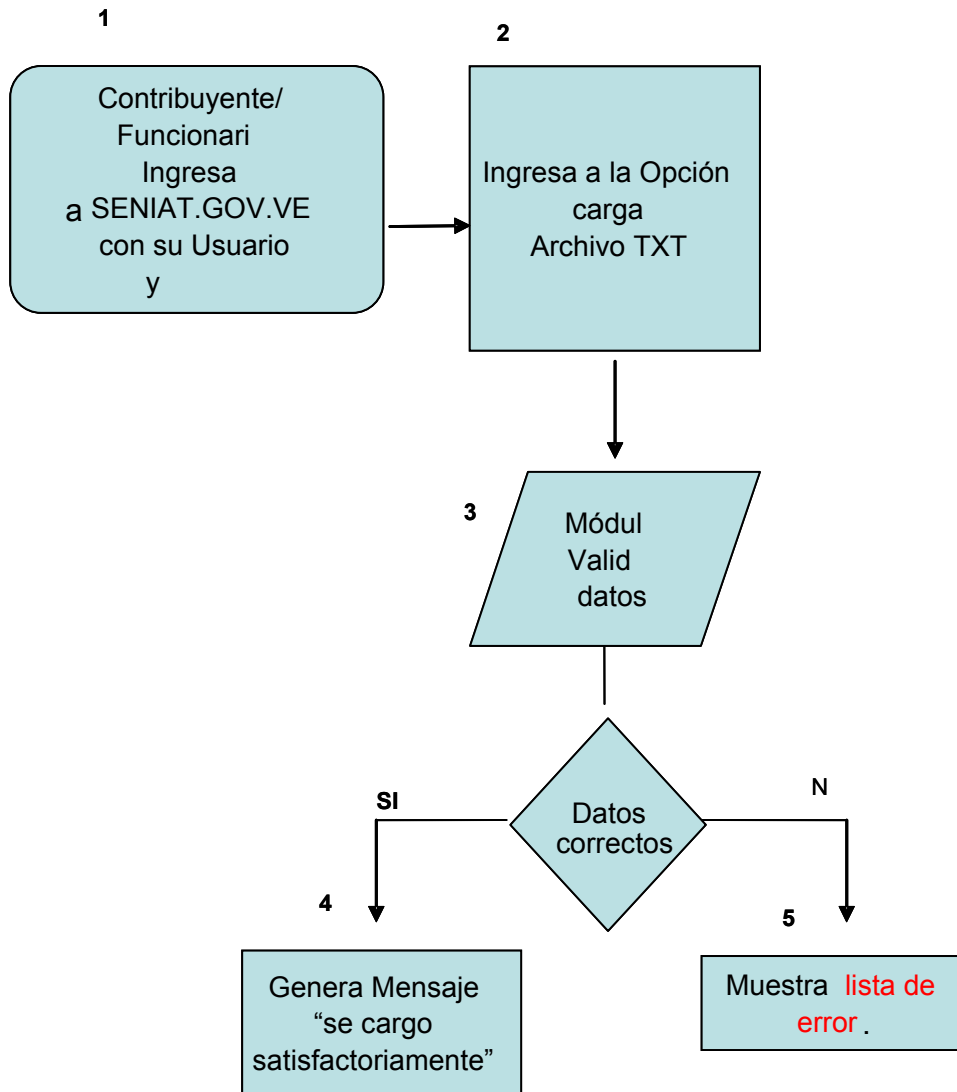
1

Contribuyente/ Funcionari Ingresa a SENIAT.GOV.VE con su Usuario y

2

Ingresa a la Opción carga Archivo TXT

3

Módul Valid datos

Datos correctos

SI

N

4

Genera Mensaje “se cargo satisfactoriamente”

5

Muestra lista de error .